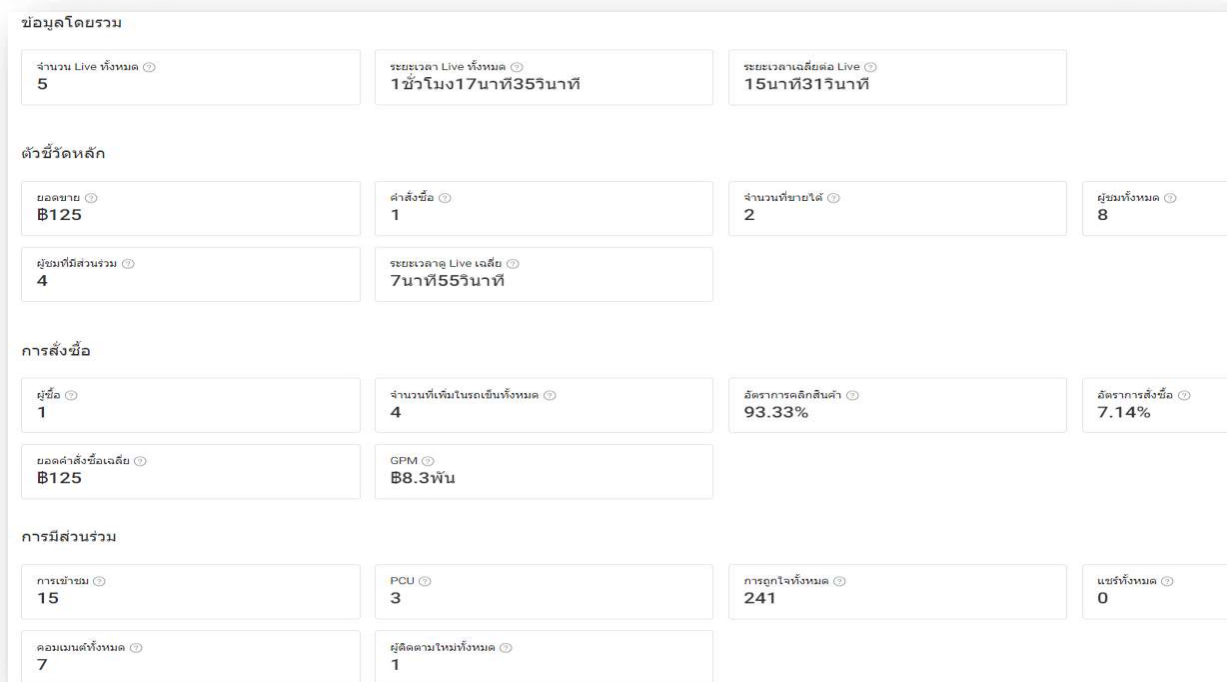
ข้อมูลโดยรวม

จำนวน Live ทั้งหมด
5

ระยะเวลา Live ทั้งหมด
1ชั่วโมง17นาที35วินาที

ระยะเวลาเฉลี่ยต่อ Live
15นาที31วินาที

ตัวชี้วัดหลัก

ยอดขาย
฿125

คำสั่งซื้อ
1

จำนวนที่ขายได้
2

ผู้ชมทั้งหมด
8

ผู้ชมที่มีส่วนร่วม
4

ระยะเวลาดู Live เฉลี่ย
7นาที55วินาที

การสั่งซื้อ

ผู้ซื้อ
1

จำนวนที่เพิ่มในรถเข็นทั้งหมด
4

อัตราการคลิกสินค้า
93.33%

อัตราการสั่งซื้อ
7.14%

ยอดคำสั่งซื้อเฉลี่ย
฿125

GPM
฿8.3พัน

การมีส่วนร่วม

การเข้าชม
15

PCU
3

การถูกใจทั้งหมด
241

แชร์ทั้งหมด
0

คอมเมนต์ทั้งหมด
7

ผู้ติดตามใหม่ทั้งหมด
1